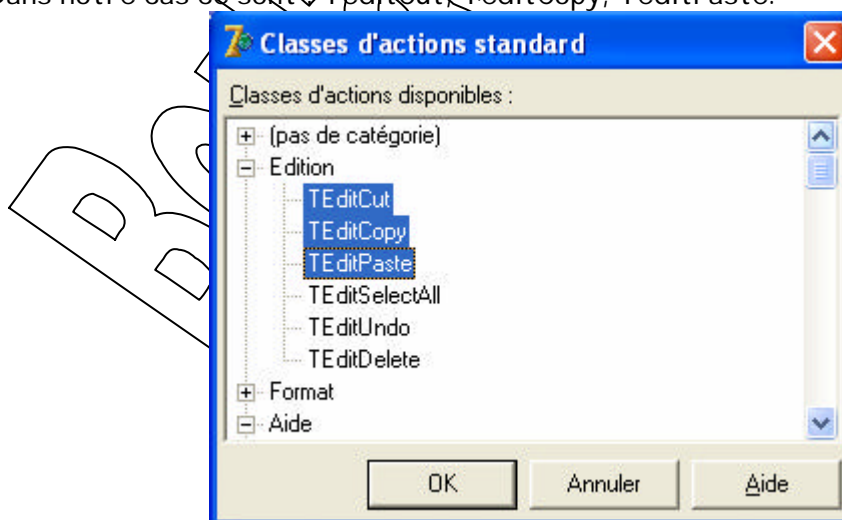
Dans notre cas ce sont : TEditCut, TEditCopy, TEditPaste.

Classes d'actions standard

Classes d'actions disponibles :

(pas de catégorie)
Edition
TEditCut
TEditCopy
TEditPaste
TEditSelectAll
TEditUndo
TEditDelete
Format
Aide

OK
Annuler
Aide